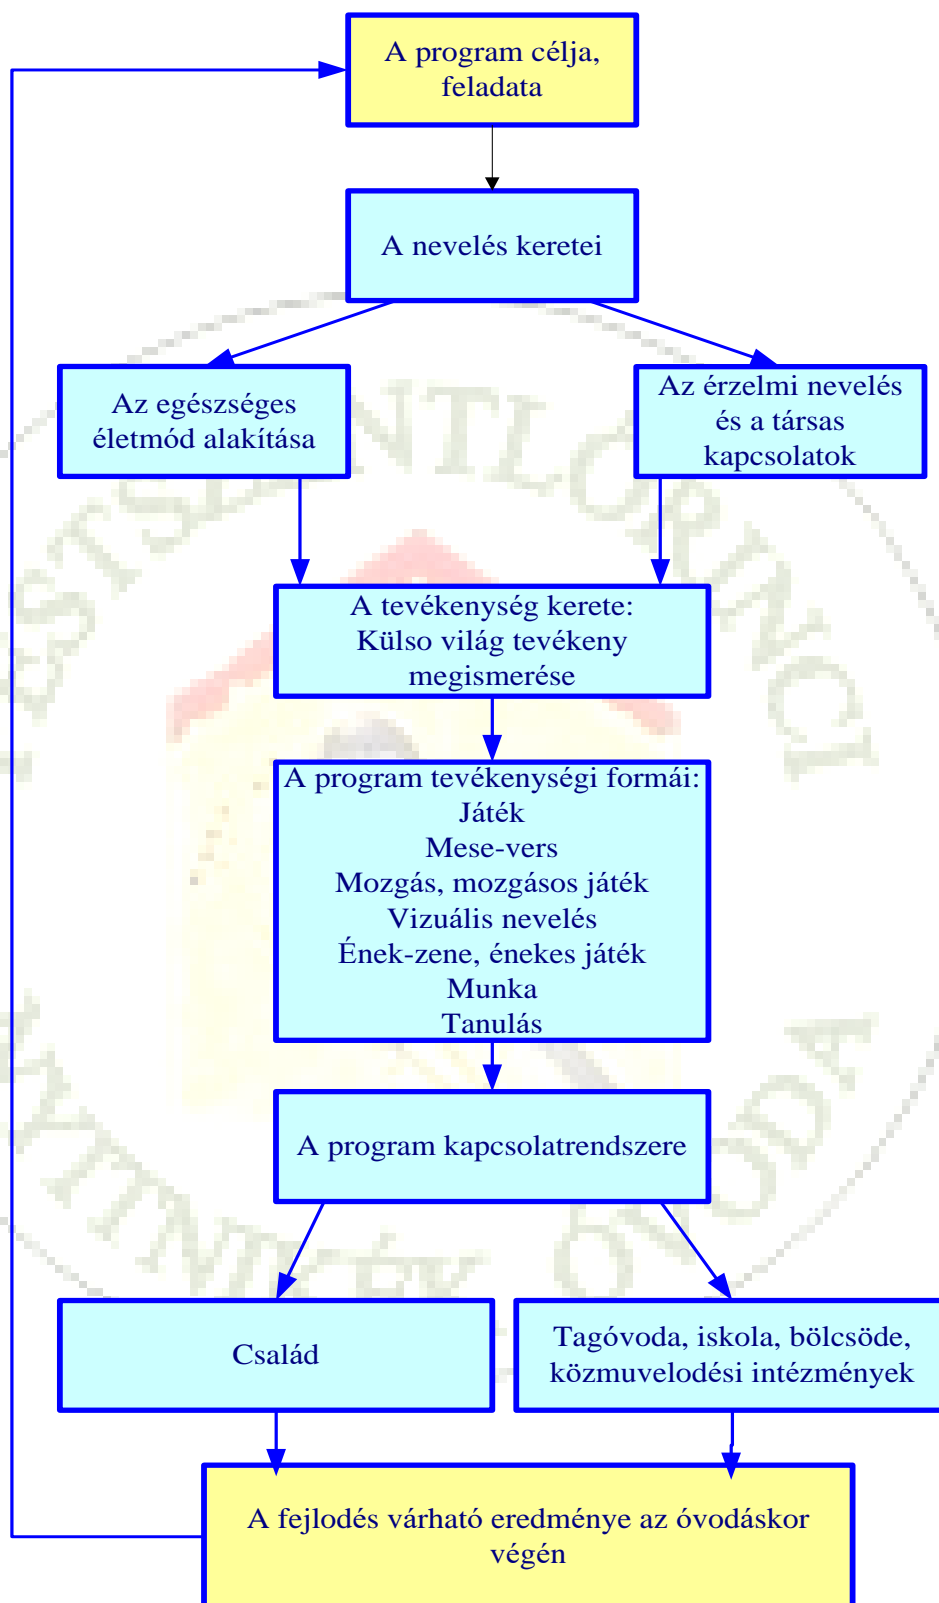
A program célja, feladata

A nevelés keretei

Az egészséges életmód alakítása

Az érzelmi nevelés és a társas kapcsolatok

A tevékenység kerete: Külso világ tevékeny megismerése

A program tevékenységi formái:
Játék
Mese-vers
Mozgás, mozgásos játék
Vizuális nevelés
Ének-zene, énekes játék
Munka
Tanulás

A program kapcsolatrendszere

Család

Tagóvoda, iskola, bölcsöde, közmuvelodési intézmények

A fejlodés várható eredménye az óvodáskor végén